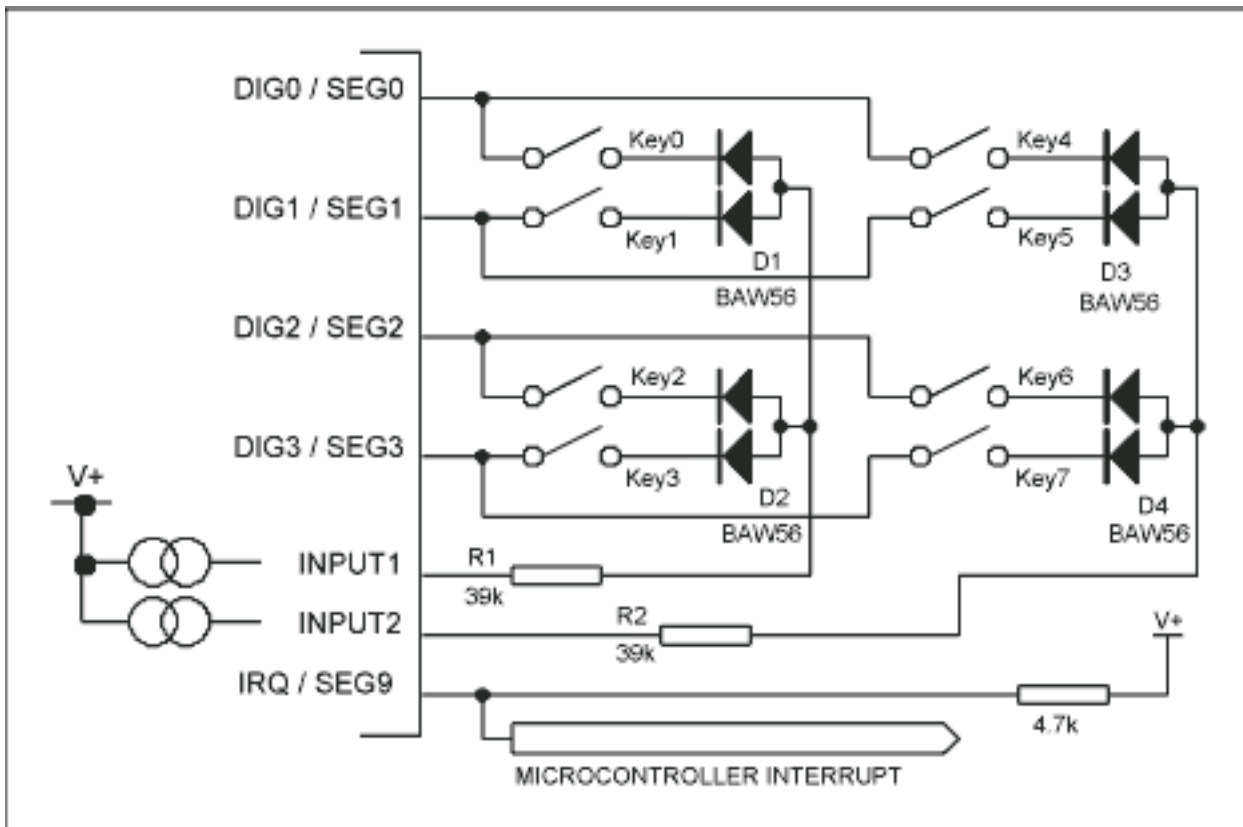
DIG0 / SEG0

DIG1 / SEG1

DIG2 / SEG2

DIG3 / SEG3

V+

INPUT1

INPUT2

IRQ / SEG9

Key0

Key1

D1

BAW56

Key4

Key5

D3

BAW56

Key2

Key3

D2

BAW56

Key6

Key7

D4

BAW56

R1

39k

R2

39k

V+

4.7k

MICROCONTROLLER INTERRUPT